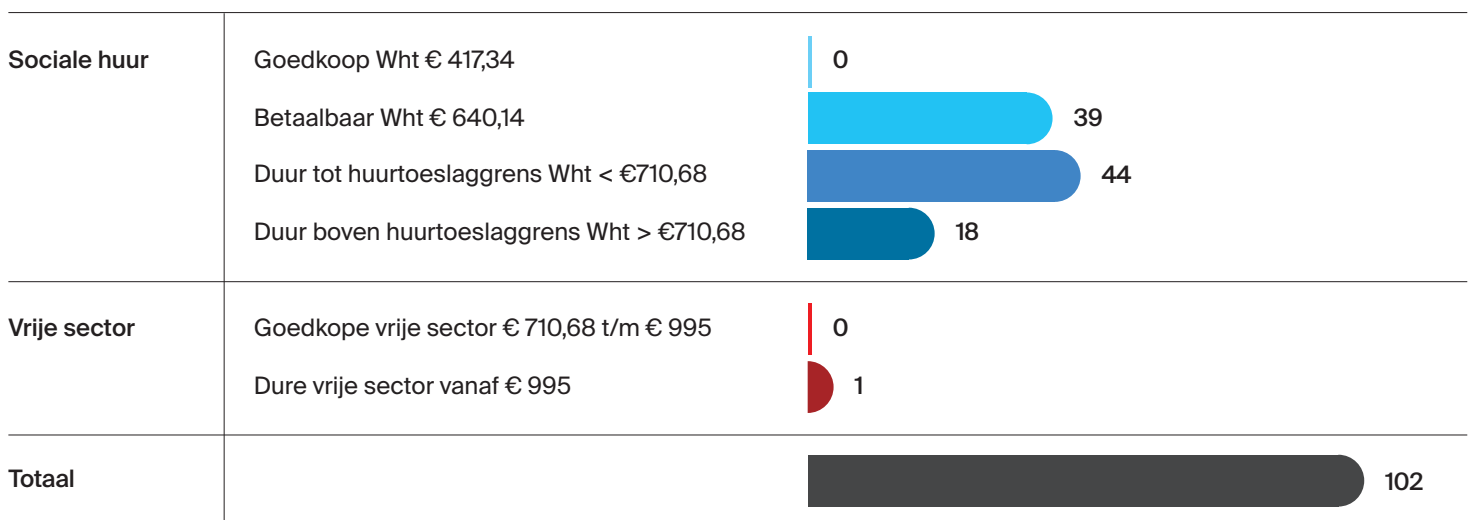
Sociale huur

Goedkoop Wht € 417,34
0

Betaalbaar Wht € 640,14
39

Duur tot huurtoeslaggrens Wht < €710,68
44

Duur boven huurtoeslaggrens Wht > €710,68
18

Vrije sector

Goedkope vrije sector € 710,68 t/m € 995
0

Dure vrije sector vanaf € 995
1

Totaal
102